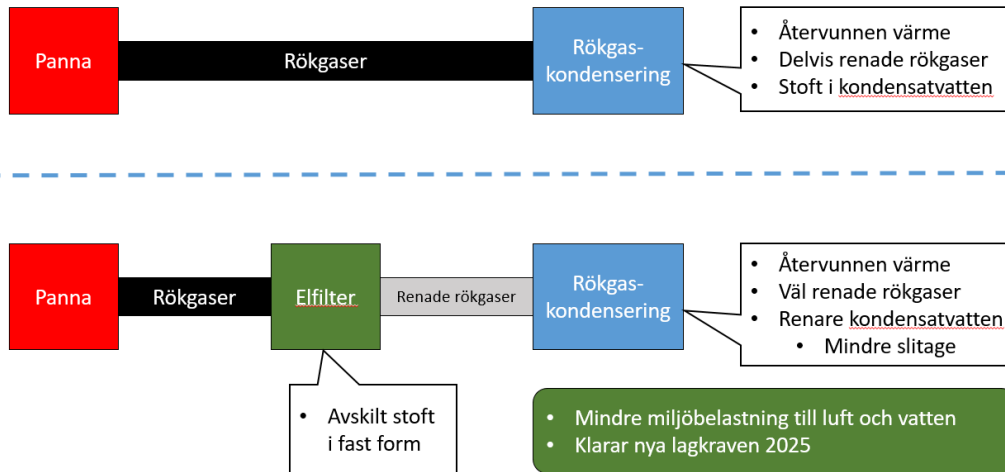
Panna

Rökgaser

Rökgaskondensering

- Återvunnen värme
- Delvis renade rökgaser
- Stoft i kondensatvatten

Panna

Rökgaser

Elfilter

Renade rökgaser

Rökgaskondensering

- Återvunnen värme
- Väl renade rökgaser
- Renare kondensatvatten
  - Mindre slitage

- Avskilt stoft i fast form

- Mindre miljöbelastning till luft och vatten
- Klarar nya lagkraven 2025